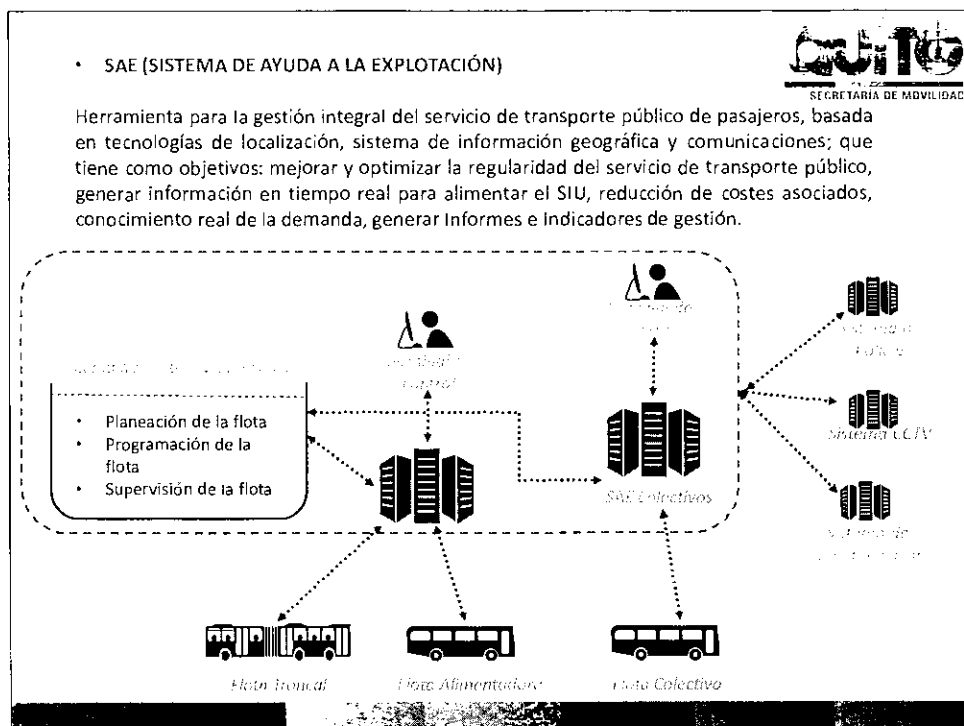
• SAE (SISTEMA DE AYUDA A LA EXPLOTACIÓN)

SECRETARÍA DE MOVILIDAD

Herramienta para la gestión integral del servicio de transporte público de pasajeros, basada en tecnologías de localización, sistema de información geográfica y comunicaciones; que tiene como objetivos: mejorar y optimizar la regularidad del servicio de transporte público, generar información en tiempo real para alimentar el SIU, reducción de costes asociados, conocimiento real de la demanda, generar Informes e Indicadores de gestión.

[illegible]

• Planeación de la flota
• Programación de la flota
• Supervisión de la flota

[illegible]

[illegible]

SAE Colectivos

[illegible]

Sistema CCTV

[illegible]

Flota Troncal

Flota Alimentadora

Flota Colectivo